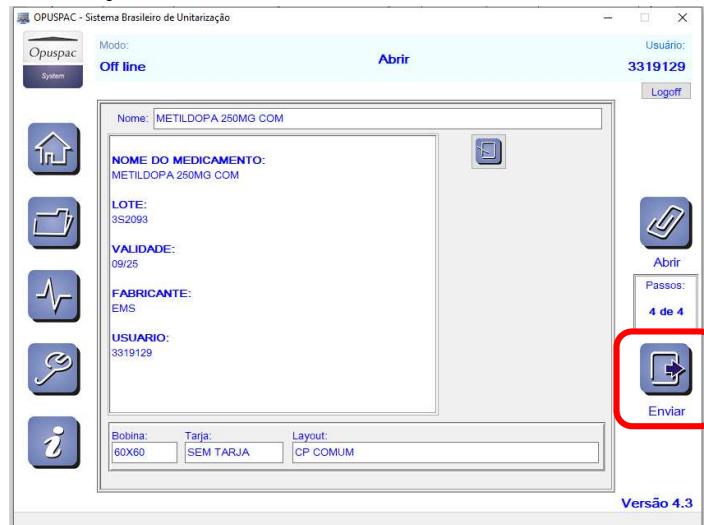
OPUSPAC - Sistema Brasileiro de Unitarização

Opuspac
System

Modo:
Off line

Abrir

Usuário:
3319129

Logoff

Nome: METILDOPA 250MG COM

NOME DO MEDICAMENTO:
METILDOPA 250MG COM

LOTE:
3S2093

VALIDADE:
09/25

FABRICANTE:
EMS

USUARIO:
3319129

Abrir

Passos:
4 de 4

Enviar

Bobina: 60X60
Tarja: SEM TARJA
Layout: CP COMUM

Versão 4.3